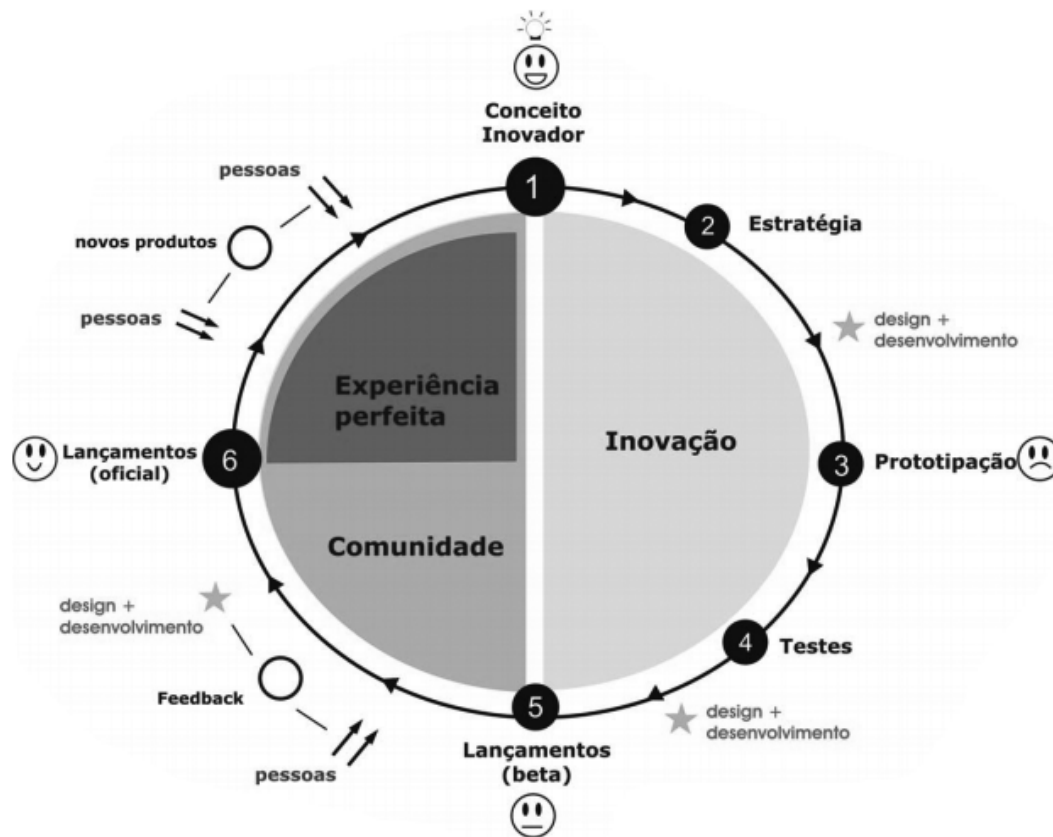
Conceito Inovador

1

2 Estratégia

design + desenvolvimento

3 Prototipação

4 Testes

design + desenvolvimento

5

Lançamentos (beta)

pessoas

Feedback

design + desenvolvimento

6

Lançamentos (oficial)

pessoas

novos produtos

pessoas

Experiência perfeita

Inovação

Comunidade